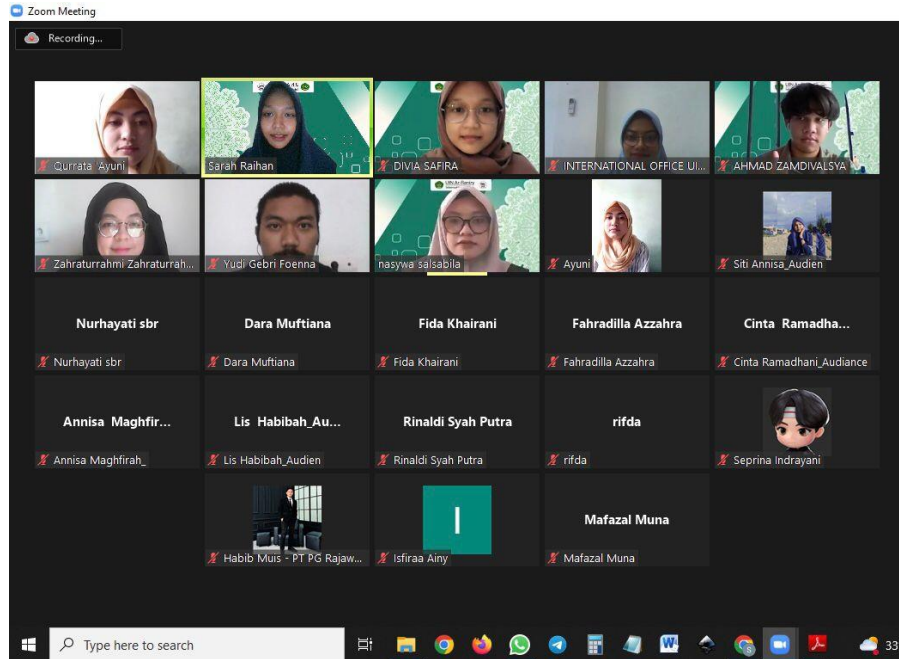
Zoom Meeting

Recording...

Qurrata Ayuni
Sarah Raihan
DIVIA SAFIRA
INTERNATIONAL OFFICE UI...
AHMAD ZAMDIVALSYA

Zahraturrahmi Zahraturrah...
Yudi Gebri Foenna
nasywa salsabila
Ayuni
Siti Annisa_Audien

Nurhayati sbr
Nurhayati sbr
Dara Muftiana
Dara Muftiana
Fida Khairani
Fida Khairani
Fahradilla Azzahra
Fahradilla Azzahra
Cinta Ramadha...
Cinta Ramadhani_Audiance

Annisa Maghfir...
Annisa Maghfirah_
Lis Habibah_Au...
Lis Habibah_Audien
Rinaldi Syah Putra
Rinaldi Syah Putra
rifda
rifda
Seprina Indrayani

Habib Muis - PT PG Rajaw...
I
Isfiraa Ainy
Mafazal Muna
Mafazal Muna

Type here to search
33